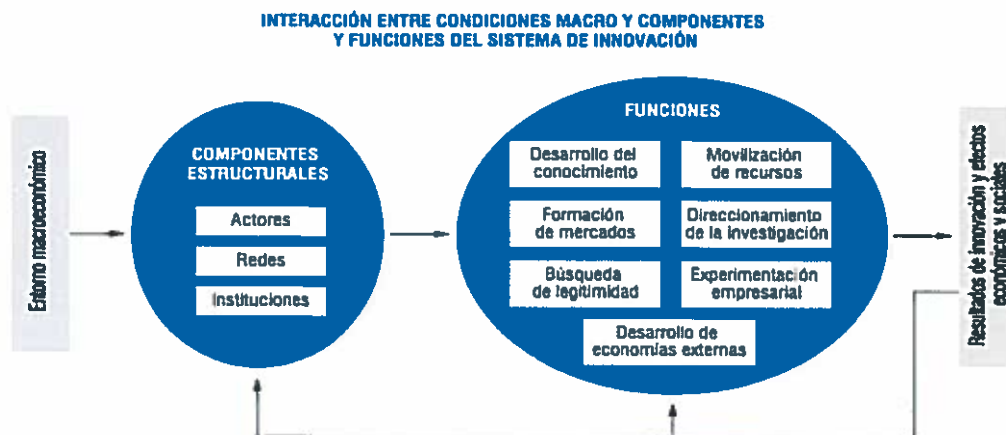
INTERACCIÓN ENTRE CONDICIONES MACRO Y COMPONENTES Y FUNCIONES DEL SISTEMA DE INNOVACIÓN

Entorno macroeconómico

COMPONENTES ESTRUCTURALES

Actores

Redes

Instituciones

FUNCIONES

Desarrollo del conocimiento

Movilización de recursos

Formación de mercados

Direccionamiento de la investigación

Búsqueda de legitimidad

Experimentación empresarial

Desarrollo de economías externas

Resultados de innovación y efectos económicos y sociales